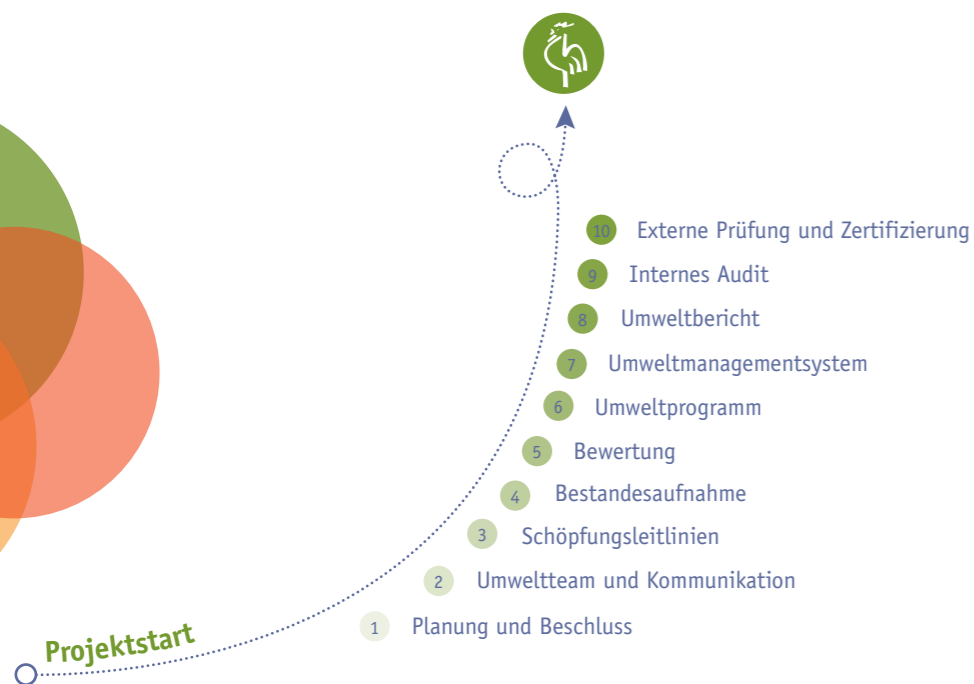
10 Externe Prüfung und Zertifizierung
9 Internes Audit
8 Umweltbericht
7 Umweltmanagementsystem
6 Umweltprogramm
5 Bewertung
4 Bestandesaufnahme
3 Schöpfungsleitlinien
2 Umweltteam und Kommunikation
1 Planung und Beschluss

Projektstart